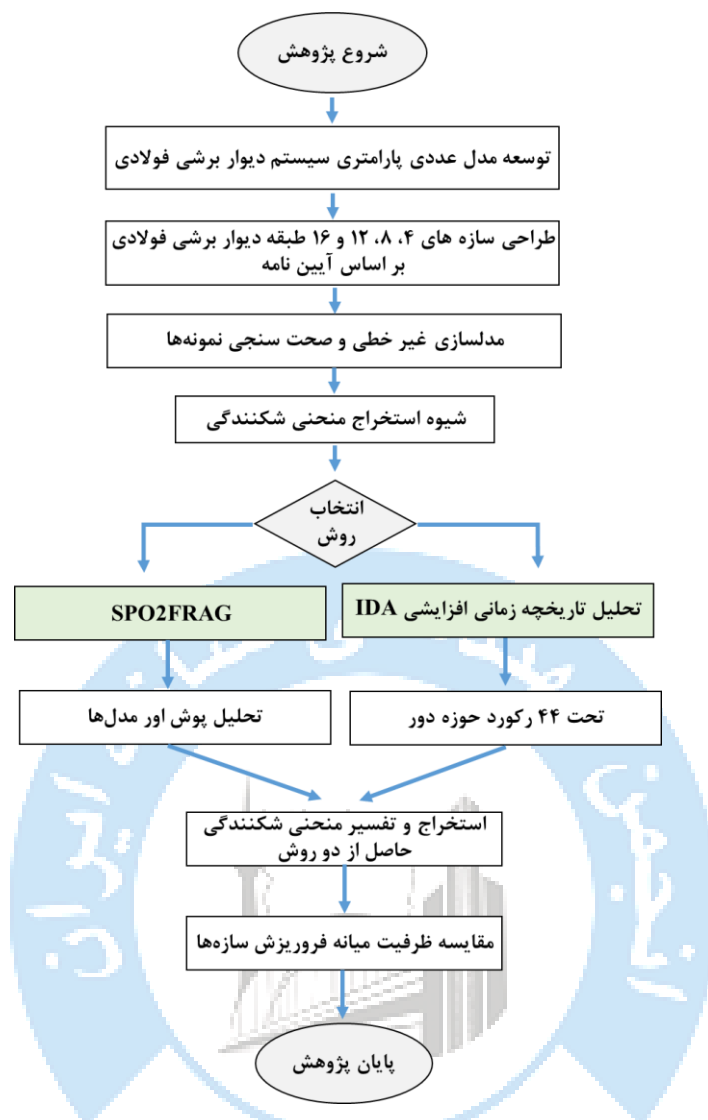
شروع پژوهش

توسعه مدل عددی پارامتری سیستم دیوار برشی فولادی

طراحی سازه های ۴، ۸، ۱۲ و ۱۶ طبقه دیوار برشی فولادی بر اساس آیین نامه

مدلسازی غیر خطی و صحت سنجی نمونه‌ها

شیوه استخراج منحنی شکنندگی

انتخاب روش

تحلیل تاریخچه زمانی افزایشی IDA

SPO2FRAG

تحت ۴۴ رکورد حوزه دور

تحلیل پوش اور مدل‌ها

استخراج و تفسیر منحنی شکنندگی حاصل از دو روش

مقایسه ظرفیت میانه فروریزش سازه‌ها

پایان پژوهش